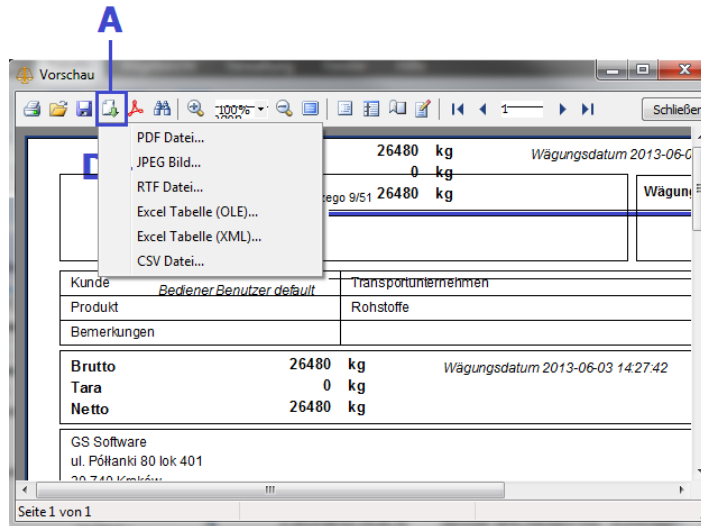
A

Vorschau

100%

1

Schließen

PDF Datei...
JPEG Bild...
RTF Datei...
Excel Tabelle (OLE)...
Excel Tabelle (XML)...
CSV Datei...

D

26480 kg
0 kg
26480 kg

Wägungsdatum 2013-06-0

zego 9/51

Wägun

Kunde
Bediener Benutzer default
Transportunternehmen
Produkt
Rohstoffe
Bemerkungen

| Brutto | 26480 | kg | Wägungsdatum 2013-06-03 14:27:42 |
|---|---|---|---|
| Tara | 0 | kg | |
| Netto | 26480 | kg | |

GS Software
ul. Półłanki 80 lok 401
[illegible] Kraków

Seite 1 von 1